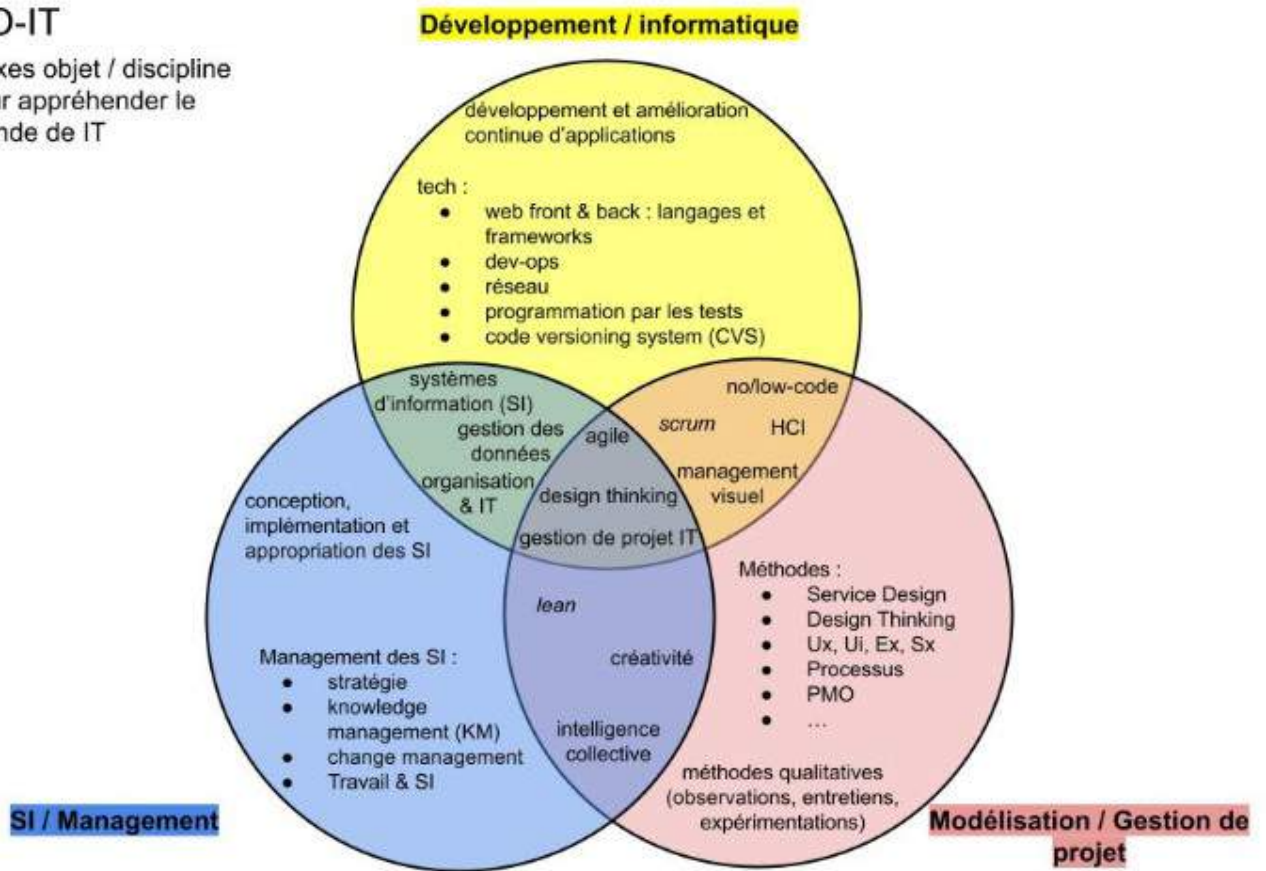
O-IT

xes objet / discipline r appréhender le nde de IT

Développement / informatique

développement et amélioration continue d'applications

tech :
- web front & back : langages et frameworks
- dev-ops
- réseau
- programmation par les tests
- code versioning system (CVS)

systèmes d'information (SI)
gestion des données
organisation & IT

agile
scrum
no/low-code
HCI
management visuel

design thinking
gestion de projet IT

conception, implémentation et appropriation des SI

Management des SI :
- stratégie
- knowledge management (KM)
- change management
- Travail & SI

lean
créativité
intelligence collective

Méthodes :
- Service Design
- Design Thinking
- Ux, Ui, Ex, Sx
- Processus
- PMO
- ...

méthodes qualitatives (observations, entretiens, expérimentations)

SI / Management

Modélisation / Gestion de projet